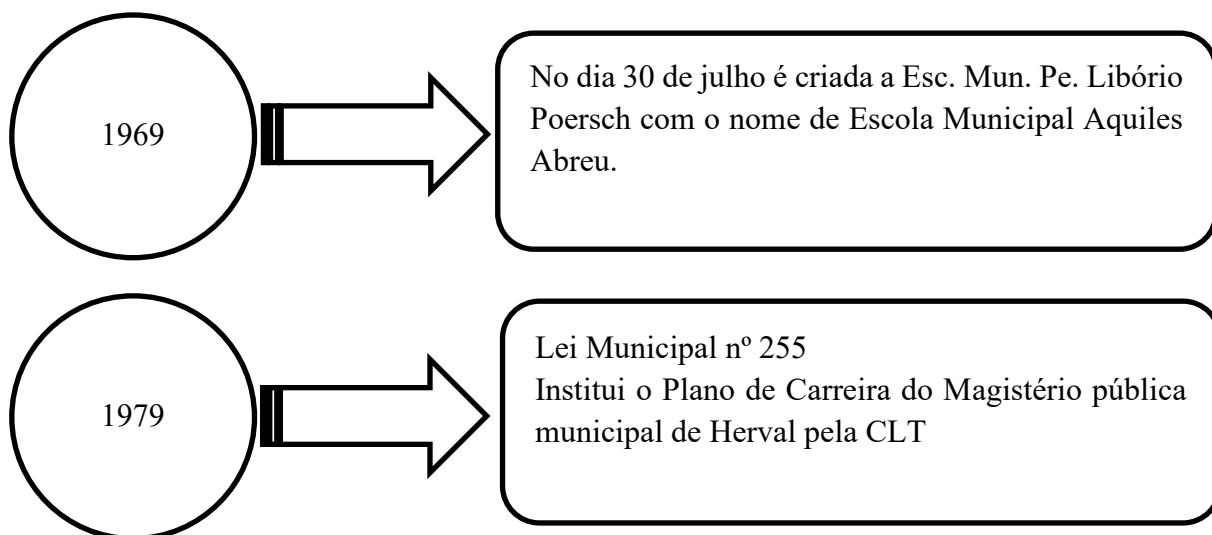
1969

No dia 30 de julho é criada a Esc. Mun. Pe. Libório Poersch com o nome de Escola Municipal Aquiles Abreu.

1979

Lei Municipal nº 255
Institui o Plano de Carreira do Magistério pública municipal de Herval pela CLT